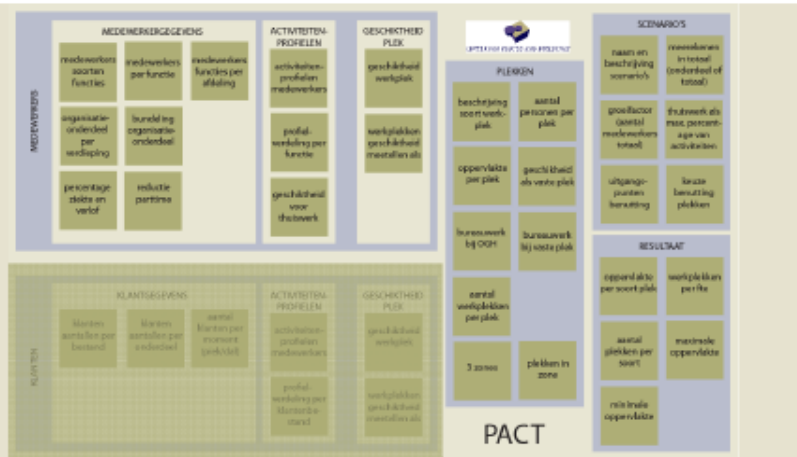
MEDEWERKERS

MEDEWERKERGEGEVENS

medewerkers soorten functies

medewerkers per functie

medewerkers functies per afdeling

organisatie-onderdeel per werkplek

bundeling organisatie-onderdeel

percentage ziekte en verlof

reductie parttime

ACTIVITEITEN-PROFIELEN

activiteiten-profielen medewerkers

profiel-verdeling per functie

geschiktheid voor thuiswerk

GESCHIKTHEID PLEK

geschiktheid werkplek

werkplekken geschiktheid meetellen als

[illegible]

PLEKKEN

beschrijving soort werkplek

aantal personen per plek

oppervlakte per plek

geschiktheid als vaste plek

bureauwerk bij OGH

bureauwerk bij vaste plek

aantal werkplekken per plek

3 zones

plekken in zone

PACT

SCENARIO'S

naam en beschrijving scenario's

meewegen in totaal (onderdeel of totaal)

groeifactor (aantal medewerkers totaal)

thuiswerk als max. percentage van activiteiten

uitgangspunten benutting

keuze benutting plekken

RESULTAAT

oppervlakte per soort plek

werkplekken per fte

aantal plekken per soort

maximale oppervlakte

minimale oppervlakte

KLANTEN

KLANTGEGEVENS

klanten aantallen per bestand

klanten aantallen per onderdeel

aantal klanten per moment (piek/dal)

ACTIVITEITEN-PROFIELEN

activiteiten-profielen medewerkers

profiel-verdeling per klantenbestand

GESCHIKTHEID PLEK

geschiktheid werkplek

werkplekken geschiktheid meetellen als